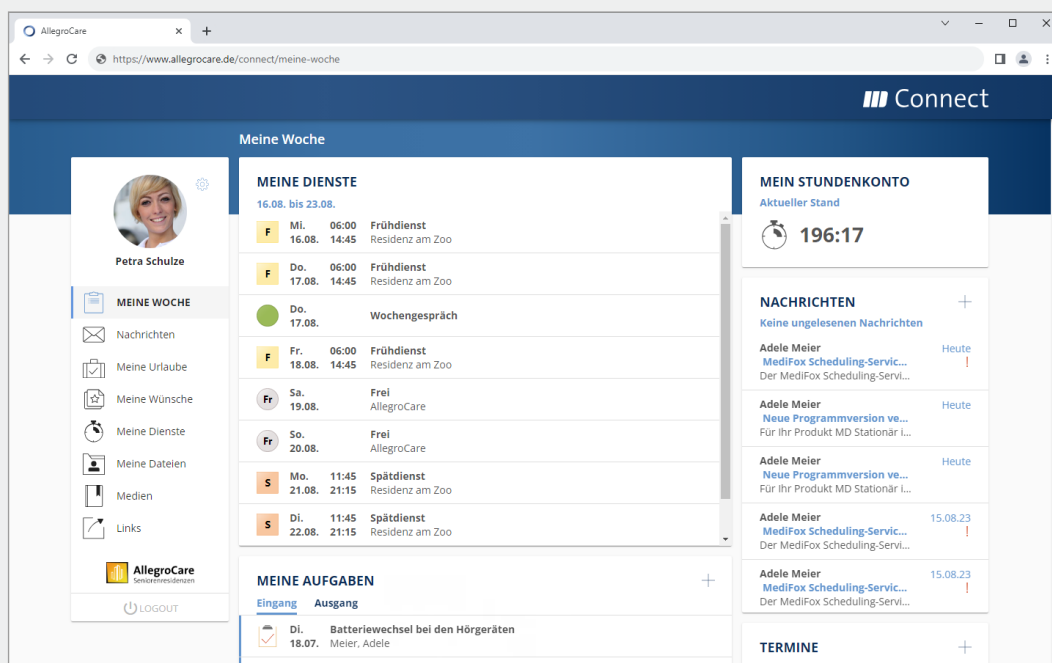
AllegroCare ×
+
https://www.allegrocare.de/connect/meine-woche

Connect

Meine Woche

Petra Schulze

MEINE WOCHE
Nachrichten
Meine Urlaube
Meine Wünsche
Meine Dienste
Meine Dateien
Medien
Links

AllegroCare
Seniorenresidenzen

LOGOUT

MEINE DIENSTE
16.08. bis 23.08.

| | | | |
|---|---|---|---|
| F | Mi. 16.08. | 06:00 14:45 | Frühdienst Residenz am Zoo |
| F | Do. 17.08. | 06:00 14:45 | Frühdienst Residenz am Zoo |
| | Do. 17.08. | | Wochengespräch |
| F | Fr. 18.08. | 06:00 14:45 | Frühdienst Residenz am Zoo |
| Fr | Sa. 19.08. | | Frei AllegroCare |
| Fr | So. 20.08. | | Frei AllegroCare |
| S | Mo. 21.08. | 11:45 21:15 | Spätdienst Residenz am Zoo |
| S | Di. 22.08. | 11:45 21:15 | Spätdienst Residenz am Zoo |

MEINE AUFGABEN
Eingang Ausgang

Di. 18.07. Batteriewechsel bei den Hörgeräten
Meier, Adele

MEIN STUNDENKONTO
Aktueller Stand
196:17

NACHRICHTEN
Keine ungelesenen Nachrichten

Adele Meier Heute
MediFox Scheduling-Servic...
Der MediFox Scheduling-Servi...
!

Adele Meier Heute
Neue Programmversion ve...
Für Ihr Produkt MD Stationär i...

Adele Meier Heute
Neue Programmversion ve...
Für Ihr Produkt MD Stationär i...

Adele Meier 15.08.23
MediFox Scheduling-Servic...
Der MediFox Scheduling-Servi...
!

Adele Meier 15.08.23
MediFox Scheduling-Servic...
Der MediFox Scheduling-Servi...
!

TERMINE